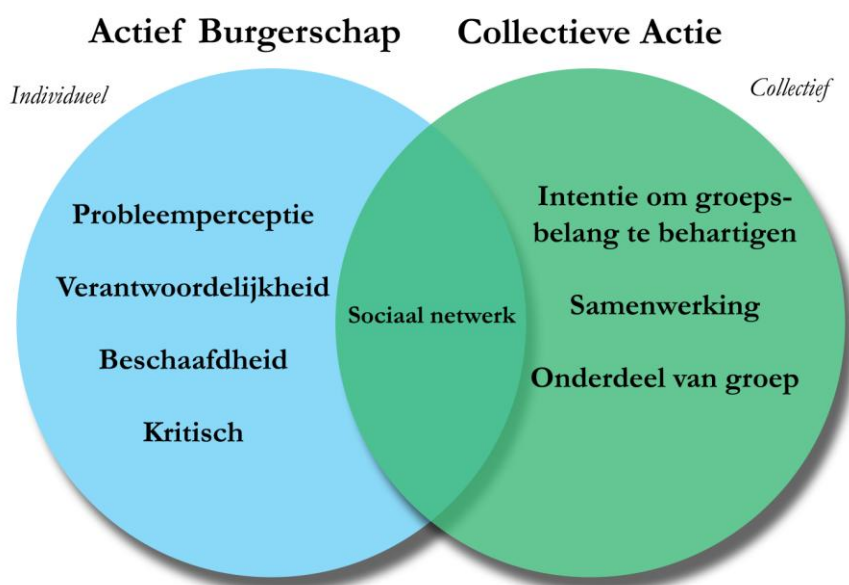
Actief Burgerschap

Collectieve Actie

Individueel

Collectief

Probleemperceptie

Verantwoordelijkheid

Beschaafdheid

Kritisch

Sociaal netwerk

Intentie om groepsbelang te behartigen

Samenwerking

Onderdeel van groep